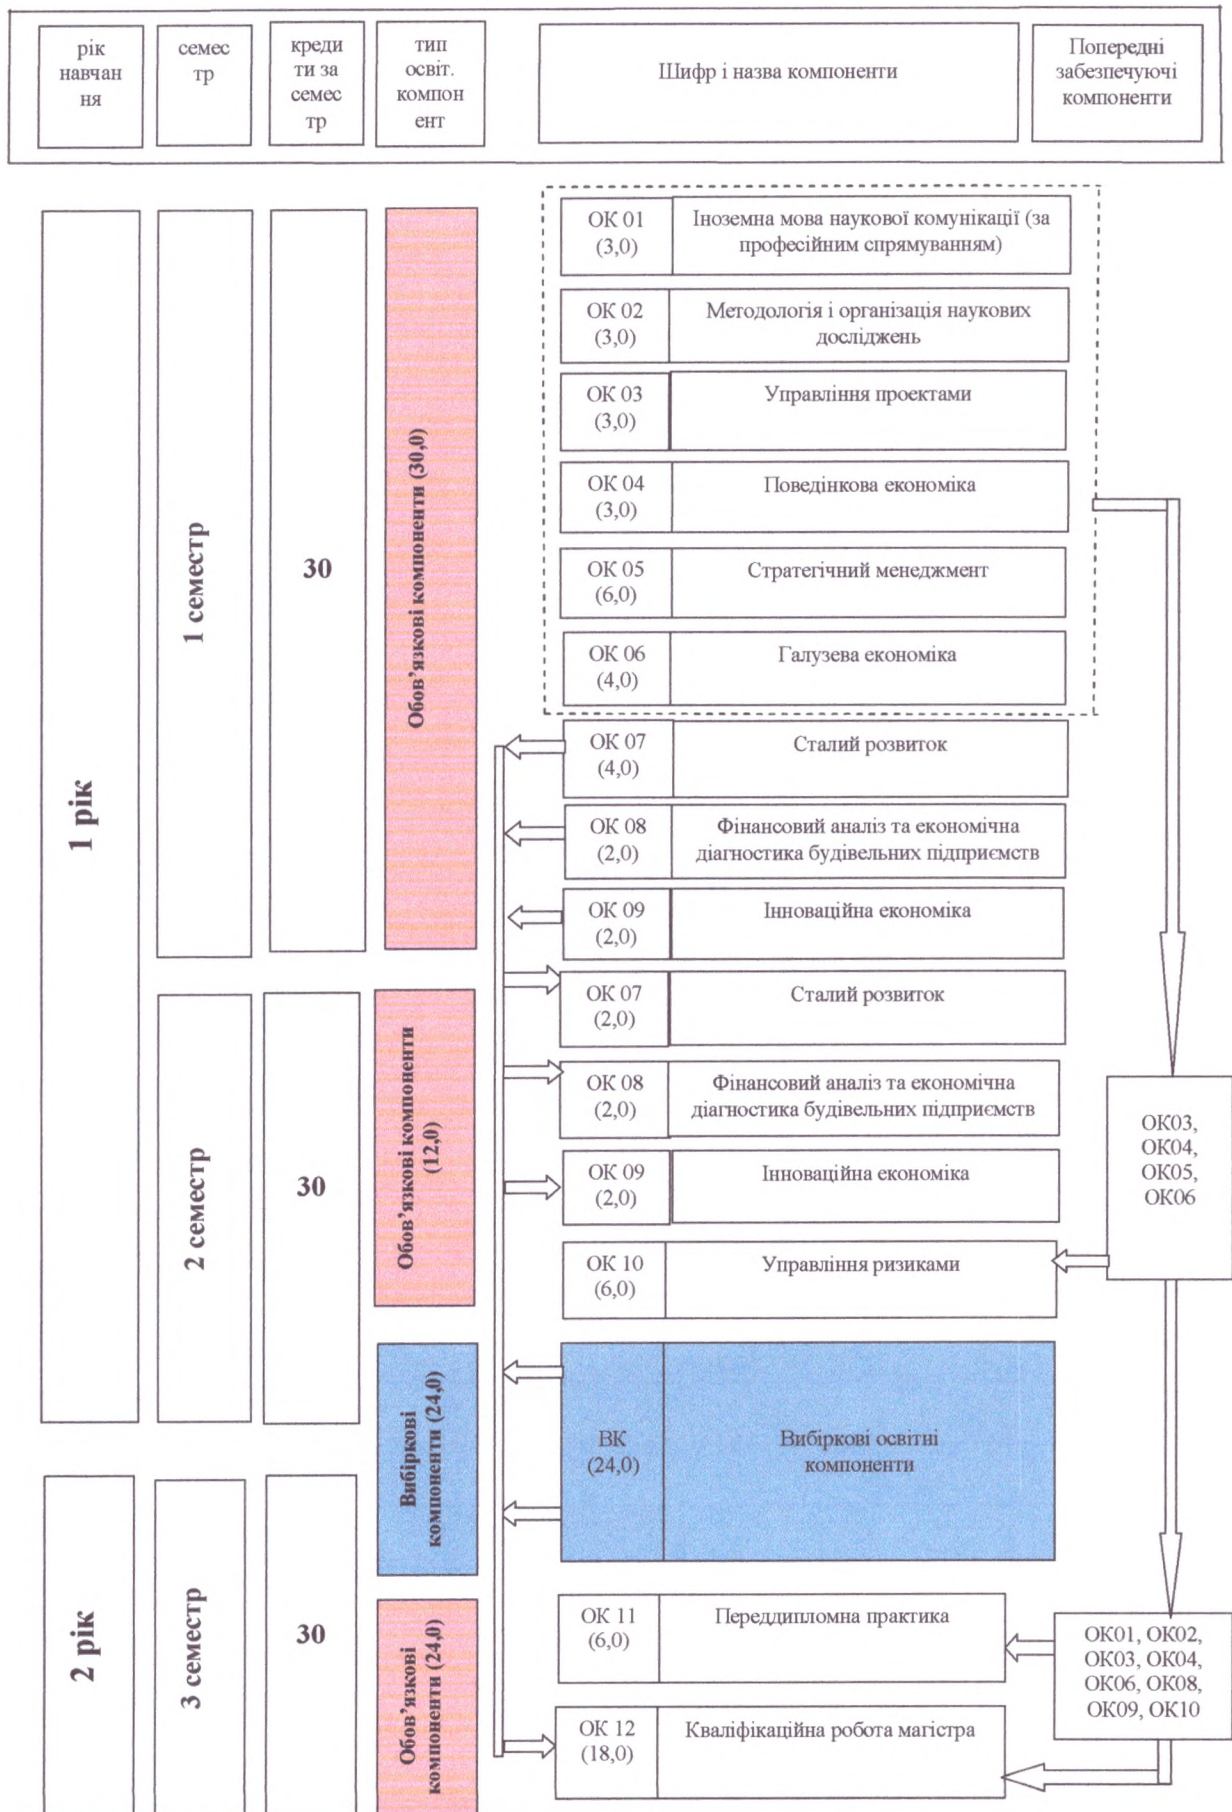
рік навчання

семестр

кредити за семестр

тип освіт. компонент

Шифр і назва компоненти

Попередні забезпечуючі компоненти

1 рік

1 семестр

30

Обов'язкові компоненти (30,0)

ОК 01 (3,0) Іноземна мова наукової комунікації (за професійним спрямуванням)

ОК 02 (3,0) Методологія і організація наукових досліджень

ОК 03 (3,0) Управління проектами

ОК 04 (3,0) Поведінкова економіка

ОК 05 (6,0) Стратегічний менеджмент

ОК 06 (4,0) Галузева економіка

ОК 07 (4,0) Сталий розвиток

ОК 08 (2,0) Фінансовий аналіз та економічна діагностика будівельних підприємств

ОК 09 (2,0) Інноваційна економіка

2 семестр

30

Обов'язкові компоненти (12,0)

ОК 07 (2,0) Сталий розвиток

ОК 08 (2,0) Фінансовий аналіз та економічна діагностика будівельних підприємств

ОК 09 (2,0) Інноваційна економіка

ОК 10 (6,0) Управління ризиками

ОК03, ОК04, ОК05, ОК06

Вибіркові компоненти (24,0)

ВК (24,0) Вибіркові освітні компоненти

2 рік

3 семестр

30

Обов'язкові компоненти (24,0)

ОК 11 (6,0) Переддипломна практика

ОК 12 (18,0) Кваліфікаційна робота магістра

ОК01, ОК02, ОК03, ОК04, ОК06, ОК08, ОК09, ОК10